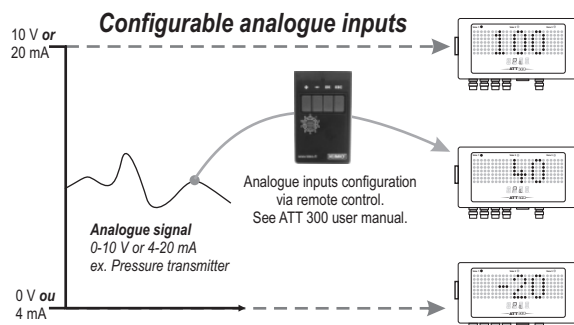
Configurable analogue inputs

10 V or
20 mA

Analogue inputs configuration via remote control.
See ATT 300 user manual.

Analogue signal
0-10 V or 4-20 mA
ex. Pressure transmitter

0 V ou
4 mA

100

40

-20

ATT
ATT
ATT